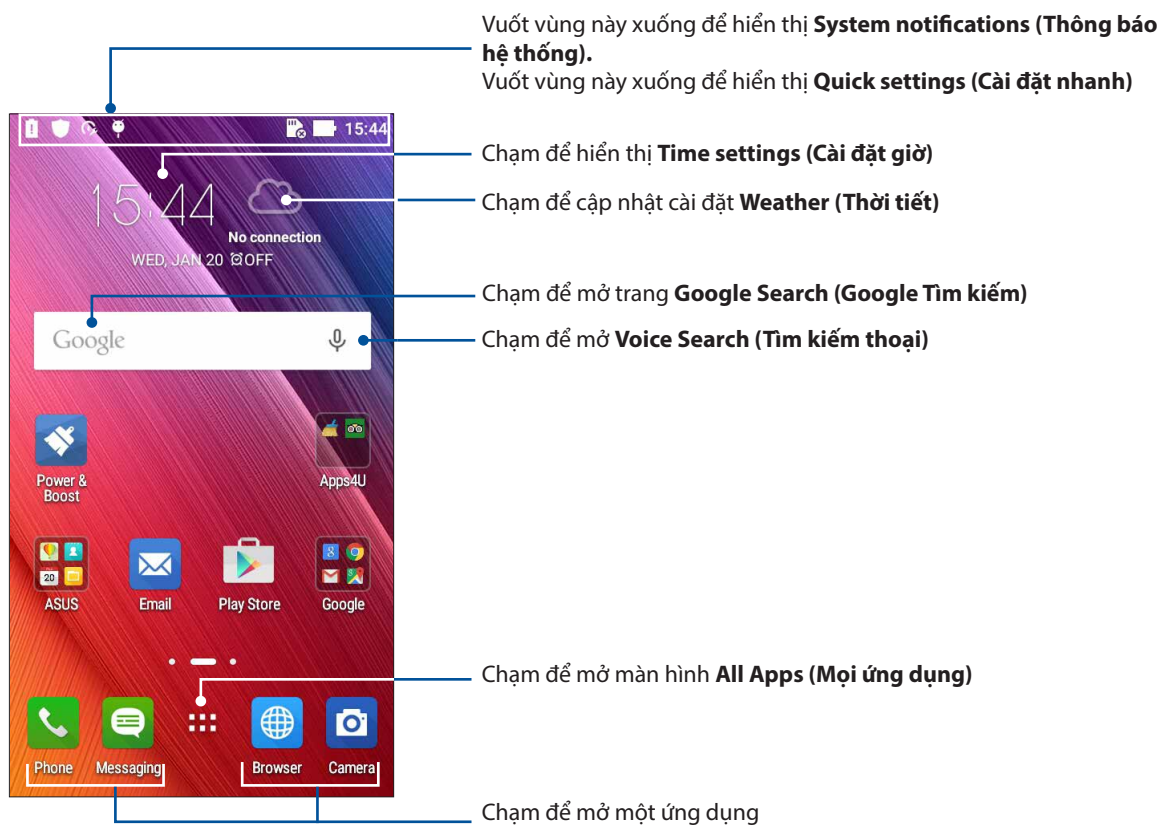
Vuốt vùng này xuống để hiển thị **System notifications (Thông báo hệ thống).**
Vuốt vùng này xuống để hiển thị **Quick settings (Cài đặt nhanh)**

15:44

Chạm để hiển thị **Time settings (Cài đặt giờ)**

15:44

No connection

WED, JAN 20 OFF

Chạm để cập nhật cài đặt **Weather (Thời tiết)**

Google

Chạm để mở trang **Google Search (Google Tìm kiếm)**

Chạm để mở **Voice Search (Tìm kiếm thoại)**

Power & Boost

Apps4U

20

ASUS

Email

Play Store

Google

Chạm để mở màn hình **All Apps (Mọi ứng dụng)**

Phone

Messaging

Browser

Camera

Chạm để mở một ứng dụng